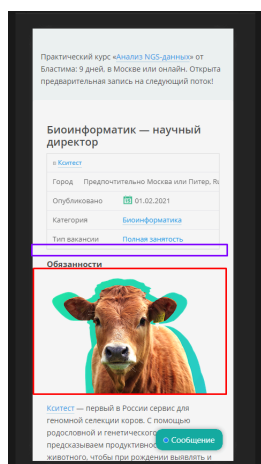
Практический курс «Анализ NGS-данных» от Бластима: 9 дней, в Москве или онлайн. Открыта предварительная запись на следующий поток!

Биоинформатик — научный директор

в Котест

| | |
|---|---|
| Город | Предпочтительно Москва или Питер, R |
| Опубликовано | 01.02.2021 |
| Категория | Биоинформатика |
| Тип вакансии | Полная занятость |

Обязанности

Котест — первый в России сервис для геномной селекции коров. С помощью родословной и генетического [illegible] предсказываем продуктивност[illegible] животного, чтобы при рождении выявлять и

Сообщение